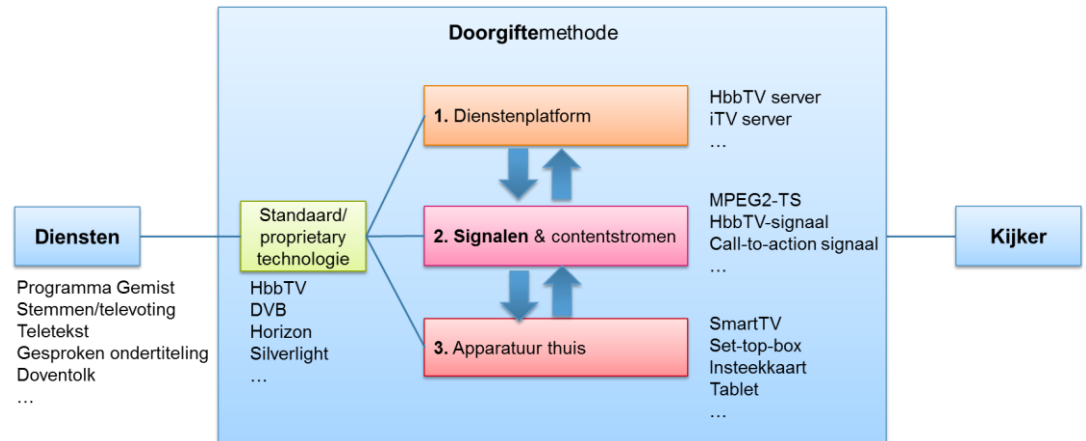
Doorgiftemethode

Diensten

Programma Gemist
Stemmen/televoting
Teletekst
Gesproken ondertiteling
Doventolk
…

Standaard/ proprietary technologie

HbbTV
DVB
Horizon
Silverlight
…

1. Dienstenplatform

2. Signalen & contentstromen

3. Apparatuur thuis

HbbTV server
iTV server
…

MPEG2-TS
HbbTV-signaal
Call-to-action signaal
…

SmartTV
Set-top-box
Insteekkaart
Tablet
…

Kijker